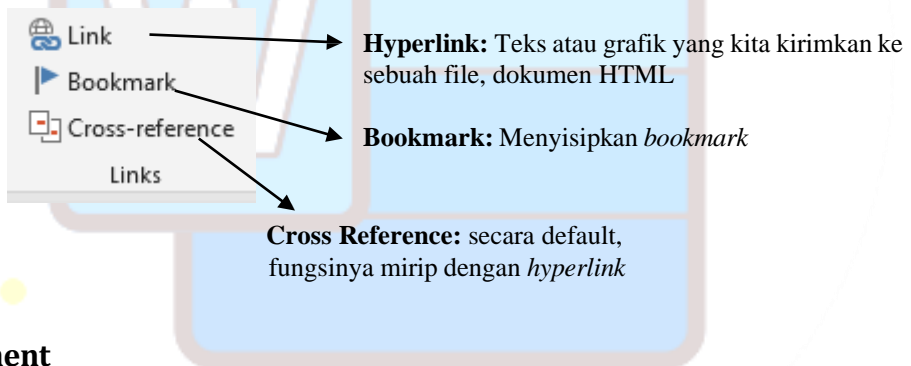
Link
Bookmark
Cross-reference
Links

**Hyperlink:** Teks atau grafik yang kita kirimkan ke sebuah file, dokumen HTML

**Bookmark:** Menyisipkan *bookmark*

**Cross Reference:** secara default, fungsinya mirip dengan *hyperlink*

ment